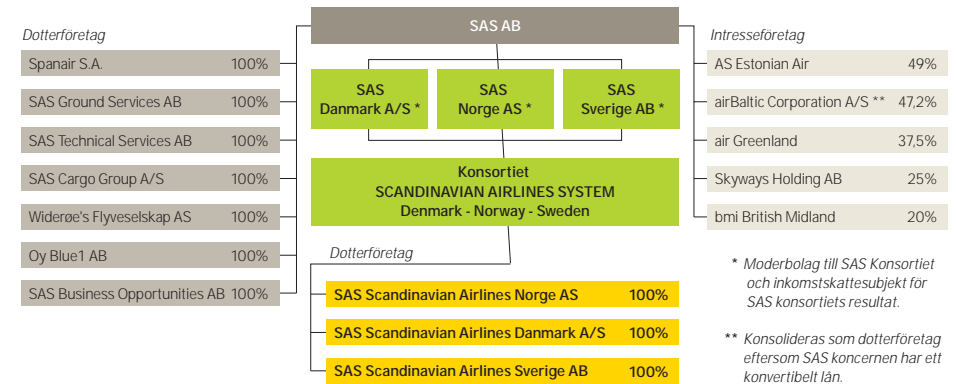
SAS AB

Dotterföretag

| | |
|---|---|
| Spanair S.A. | 100% |
| SAS Ground Services AB | 100% |
| SAS Technical Services AB | 100% |
| SAS Cargo Group A/S | 100% |
| Widerøe's Flyveselskap AS | 100% |
| Oy Blue1 AB | 100% |
| SAS Business Opportunities AB | 100% |

SAS Danmark A/S *

SAS Norge AS *

SAS Sverige AB *

Konsortiet
SCANDINAVIAN AIRLINES SYSTEM
Denmark - Norway - Sweden

Dotterföretag

| | |
|---|---|
| SAS Scandinavian Airlines Norge AS | 100% |
| SAS Scandinavian Airlines Danmark A/S | 100% |
| SAS Scandinavian Airlines Sverige AB | 100% |

Intresseföretag

| | |
|---|---|
| AS Estonian Air | 49% |
| airBaltic Corporation A/S ** | 47,2% |
| air Greenland | 37,5% |
| Skyways Holding AB | 25% |
| bmi British Midland | 20% |

* Moderbolag till SAS Konsortiet och inkomstskattesubjekt för SAS konsortiets resultat.

** Konsolideras som dotterföretag eftersom SAS koncernen har ett konvertibelt lån.